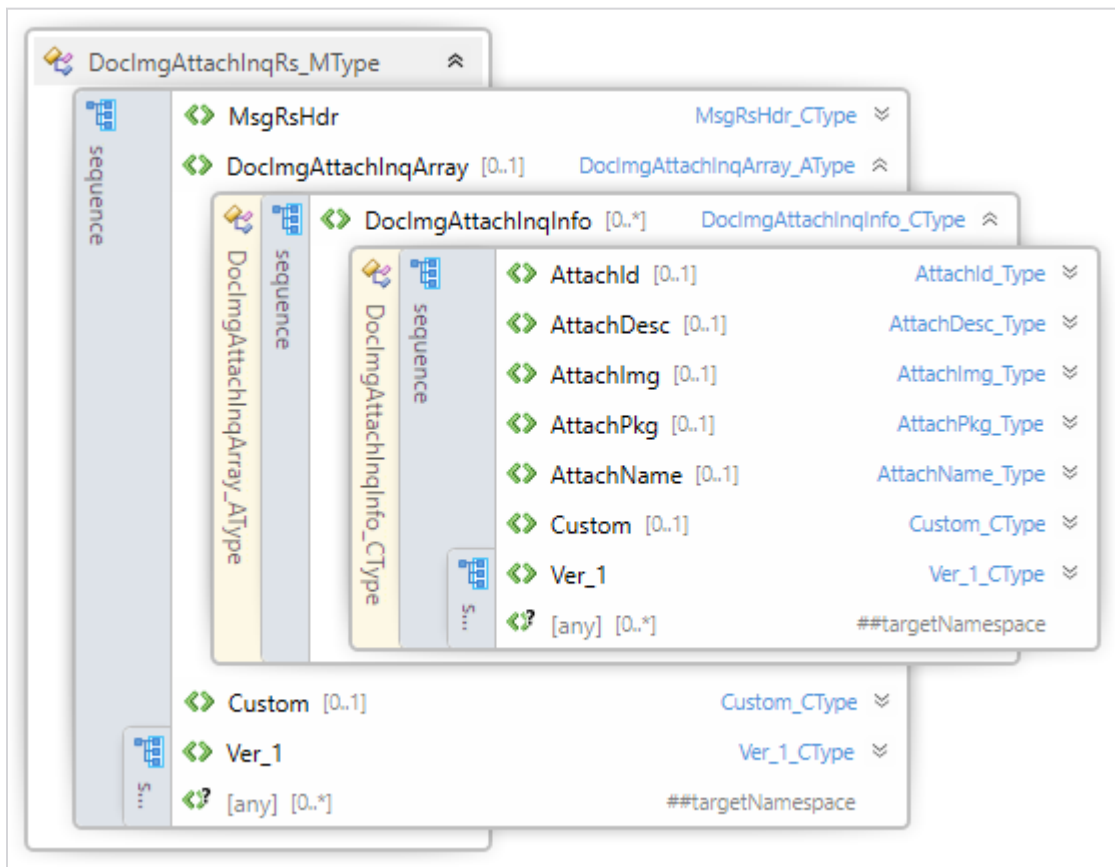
DocImgAttachInqRs_MType

sequence

MsgRsHdr MsgRsHdr_CType

DocImgAttachInqArray [0..1] DocImgAttachInqArray_AType

DocImgAttachInqArray_AType

sequence

DocImgAttachInqInfo [0..*] DocImgAttachInqInfo_CType

DocImgAttachInqInfo_CType

sequence

AttachId [0..1] AttachId_Type

AttachDesc [0..1] AttachDesc_Type

AttachImg [0..1] AttachImg_Type

AttachPkg [0..1] AttachPkg_Type

AttachName [0..1] AttachName_Type

Custom [0..1] Custom_CType

S...

Ver_1 Ver_1_CType

[any] [0..*] ##targetNamespace

Custom [0..1] Custom_CType

S...

Ver_1 Ver_1_CType

[any] [0..*] ##targetNamespace